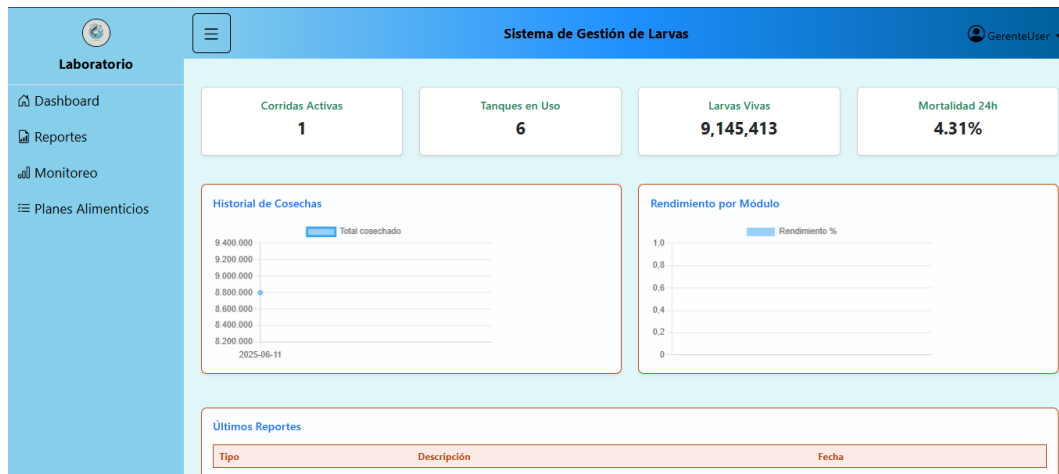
Laboratorio

Dashboard

Reportes

Monitoreo

Planes Alimenticios

≡

Sistema de Gestión de Larvas

GerenteUser

Corridas Activas
1

Tanques en Uso
6

Larvas Vivas
9,145,413

Mortalidad 24h
4.31%

Historial de Cosechas

Total cosechado

9.400.000
9.200.000
9.000.000
8.800.000
8.600.000
8.400.000
8.200.000
2025-06-11

Rendimiento por Módulo

Rendimiento %

1,0
0,8
0,6
0,4
0,2
0

Últimos Reportes

| Tipo | Descripción | Fecha |
|---|---|---|